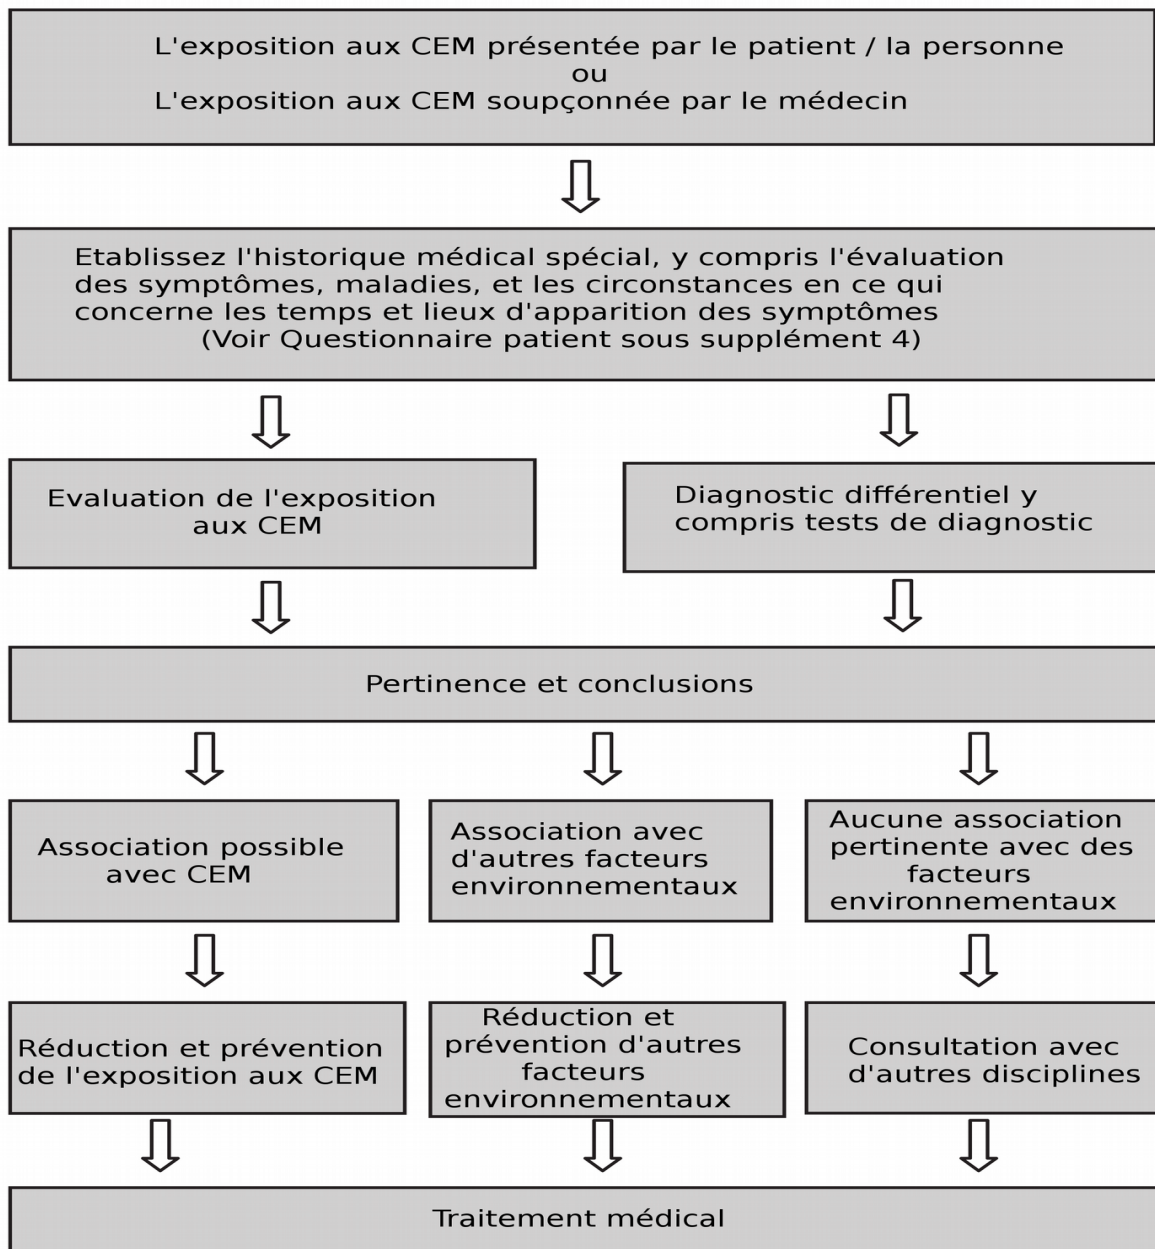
L'exposition aux CEM présentée par le patient / la personne
ou
L'exposition aux CEM soupçonnée par le médecin

Etablissez l'historique médical spécial, y compris l'évaluation des symptômes, maladies, et les circonstances en ce qui concerne les temps et lieux d'apparition des symptômes
(Voir Questionnaire patient sous supplément 4)

Evaluation de l'exposition aux CEM

Diagnostic différentiel y compris tests de diagnostic

Pertinence et conclusions

Association possible avec CEM

Association avec d'autres facteurs environnementaux

Aucune association pertinente avec des facteurs environnementaux

Réduction et prévention de l'exposition aux CEM

Réduction et prévention d'autres facteurs environnementaux

Consultation avec d'autres disciplines

Traitement médical